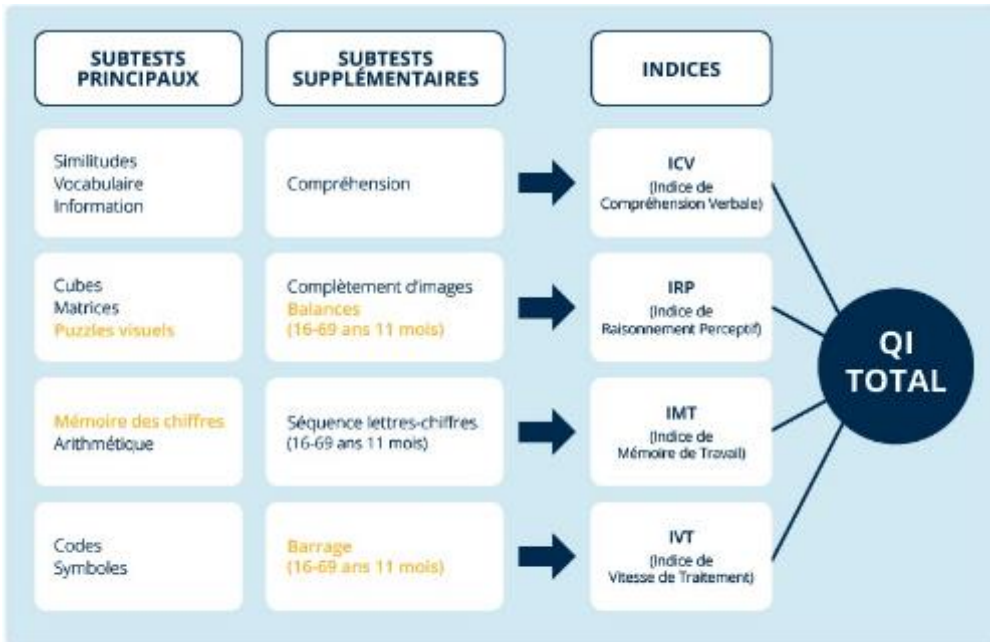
SUBTESTS PRINCIPAUX

SUBTESTS SUPPLÉMENTAIRES

INDICES

Similitudes
Vocabulaire
Information

Compréhension

ICV
(Indice de Compréhension Verbale)

Cubes
Matrices
Puzzles visuels

Complètement d'images
Balances
(16-69 ans 11 mois)

IRP
(Indice de Raisonnement Perceptif)

Mémoire des chiffres
Arithmétique

Séquence lettres-chiffres
(16-69 ans 11 mois)

IMT
(Indice de Mémoire de Travail)

Codes
Symboles

Barrage
(16-69 ans 11 mois)

IVT
(Indice de Vitesse de Traitement)

QI TOTAL